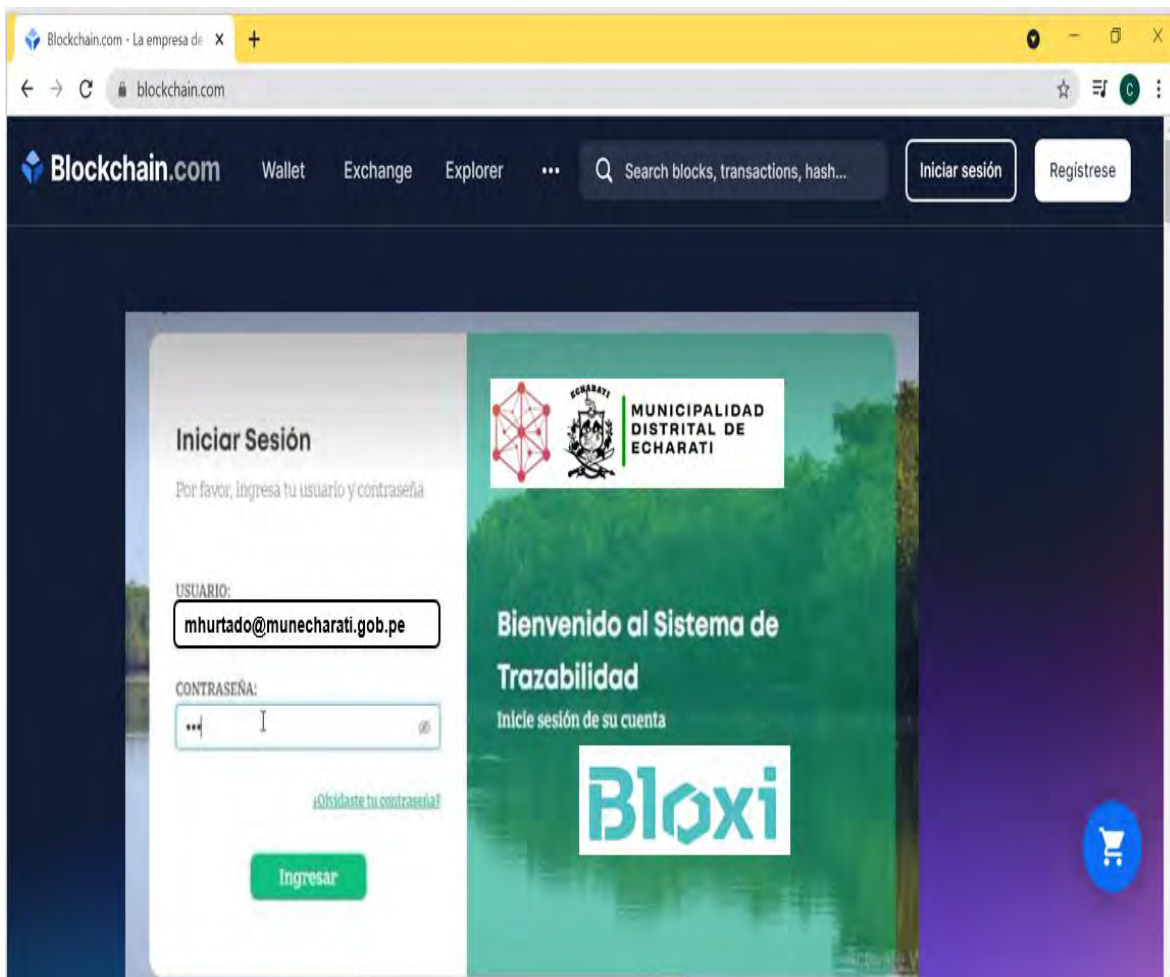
Blockchain.com - La empresa de X +

blockchain.com

Blockchain.com Wallet Exchange Explorer ••• Search blocks, transactions, hash... Iniciar sesión Regístrese

Iniciar Sesión

Por favor, ingresa tu usuario y contraseña

USUARIO:

mhurtado@munecharati.gob.pe

CONTRASEÑA:

•••

¿Olvidaste tu contraseña?

Ingresar

ECHARATI

MUNICIPALIDAD DISTRITAL DE ECHARATI

Bienvenido al Sistema de Trazabilidad

Inicie sesión de su cuenta

Bloxi